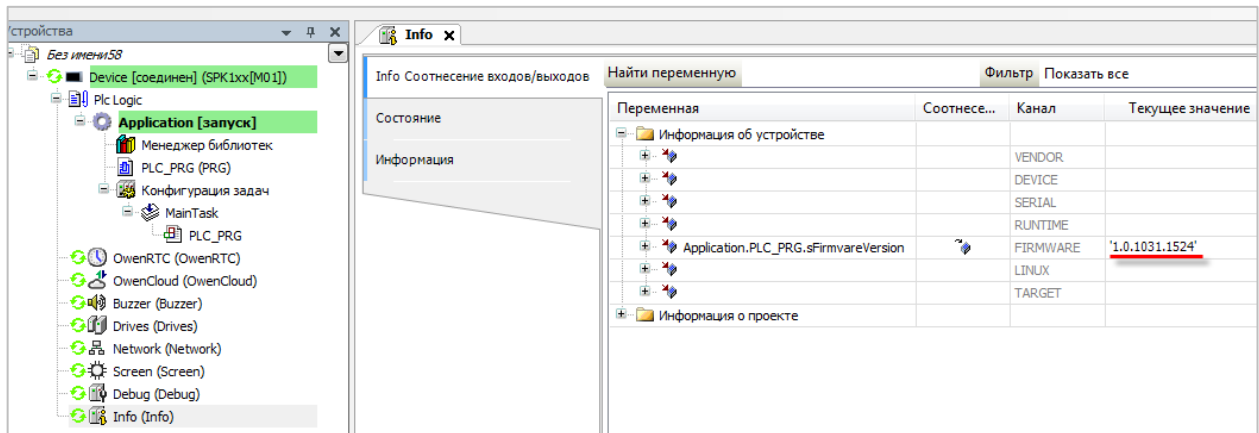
Устройства

Без имени58
Device [соединен] (SPK1xx[M01])
Plc Logic
Application [запуск]
Менеджер библиотек
PLC_PRG (PRG)
Конфигурация задач
MainTask
PLC_PRG
OwenRTC (OwenRTC)
OwenCloud (OwenCloud)
Buzzer (Buzzer)
Drives (Drives)
Network (Network)
Screen (Screen)
Debug (Debug)
Info (Info)

Info

Info Соотнесение входов/выходов
Состояние
Информация

Найти переменную
Фильтр Показать все

| Переменная | Соотнесе... | Канал | Текущее значение |
|---|---|---|---|
| Информация об устройстве | | | |
| | | VENDOR | |
| | | DEVICE | |
| | | SERIAL | |
| | | RUNTIME | |
| Application.PLC_PRG.sFirmvareVersion | | FIRMWARE | '1.0.1031.1524' |
| | | LINUX | |
| | | TARGET | |
| Информация о проекте | | | |